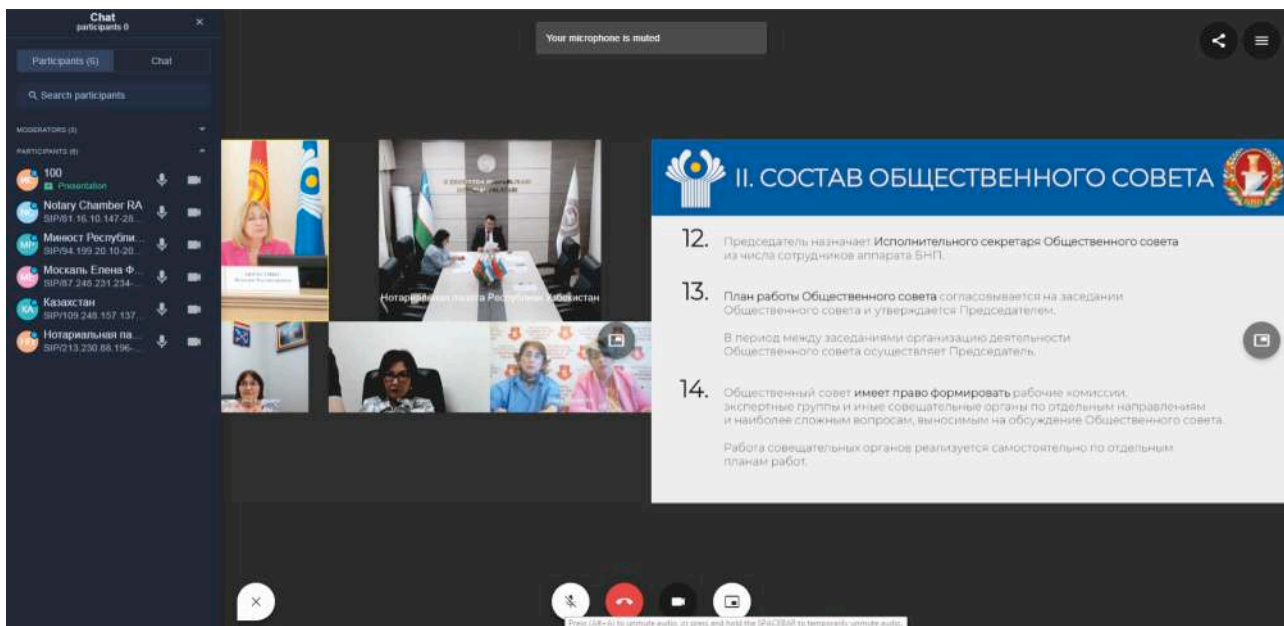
Chat
participants 0

Participants (6)
Chat

Search participants

MODERATORS (0)

PARTICIPANTS (6)

100
Presentation

Notary Chamber RA
SIP/81.16.10.147-28...

Минюст Республи...
SIP/94.199.20.10-20...

Москаль Елена Ф...
SIP/87.248.231.234-...

Казахстан
SIP/109.248.157.137...

Нотариальная па...
SIP/213.230.88.196-...

Your microphone is muted

Нотариальная палата Республики Узбекистан

II. СОСТАВ ОБЩЕСТВЕННОГО СОВЕТА

12. Председатель назначает Исполнительного секретаря Общественного совета из числа сотрудников аппарата БНП.

13. План работы Общественного совета согласовывается на заседании Общественного совета и утверждается Председателем.

В период между заседаниями организацию деятельности Общественного совета осуществляет Председатель.

14. Общественный совет имеет право формировать рабочие комиссии, экспертные группы и иные совещательные органы по отдельным направлениям и наиболее сложным вопросам, выносимым на обсуждение Общественного совета.

Работа совещательных органов реализуется самостоятельно по отдельным планам работ.

Press (Alt+A) to unmute audio, or press and hold the SPACEBAR to temporarily unmute audio.